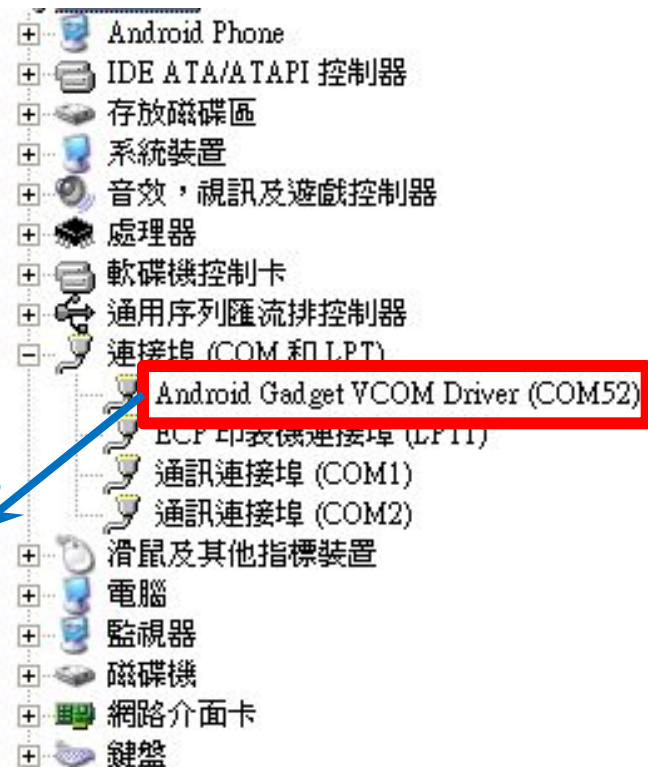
Android Phone
IDE ATA/ATAPI 控制器
存放磁碟區
系統裝置
音效，視訊及遊戲控制器
處理器
軟碟機控制卡
通用序列匯流排控制器
連接埠 (COM 和 LPT)
Android Gadget VCOM Driver (COM52)
ECP 印表機連接埠 (LPT1)
通訊連接埠 (COM1)
通訊連接埠 (COM2)
滑鼠及其他指標裝置
電腦
監視器
磁碟機
網路介面卡
鍵盤